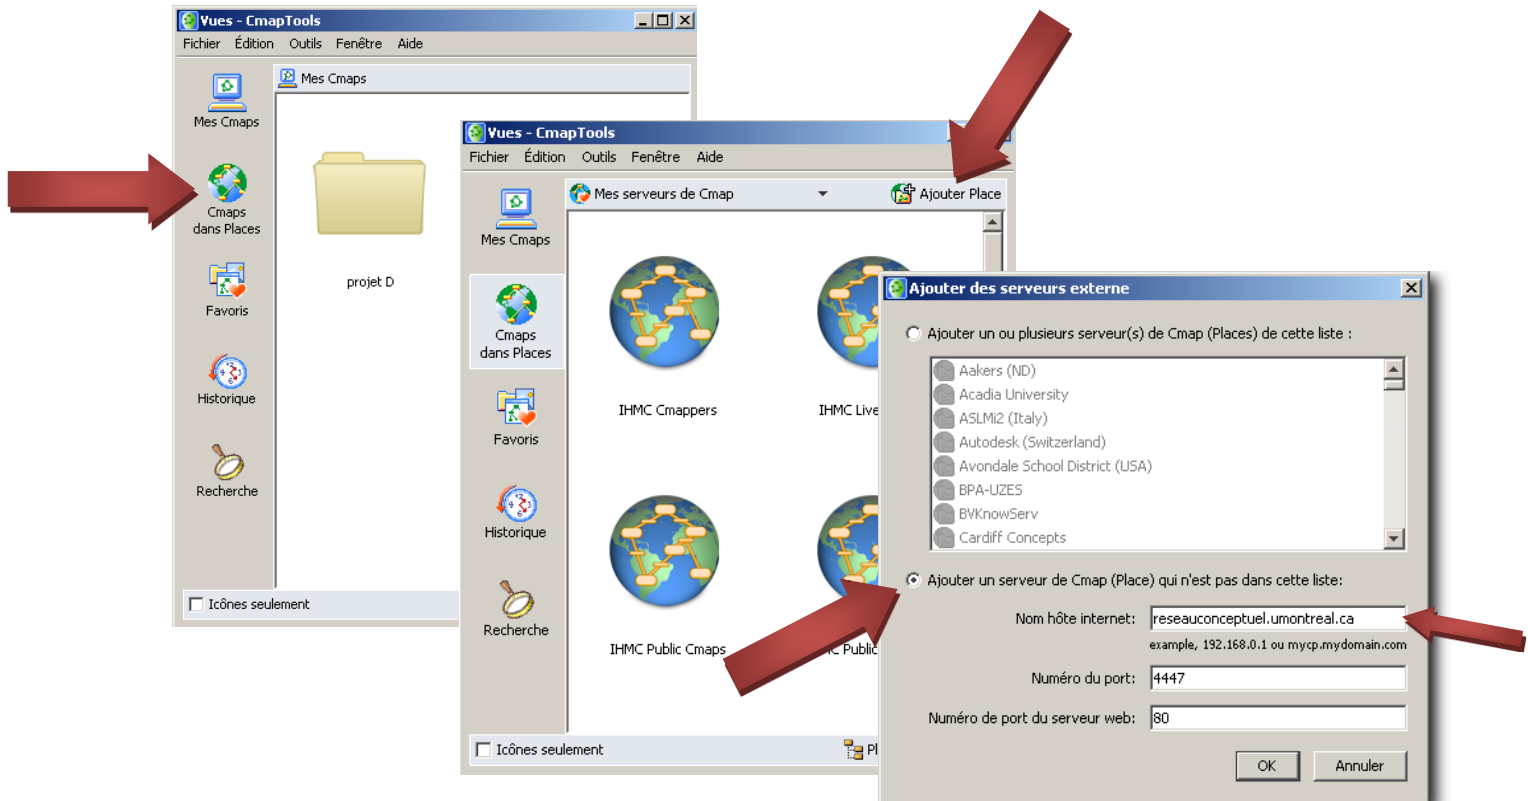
Vues - CmapTools
Fichier Édition Outils Fenêtre Aide
Mes Cmaps
Mes Cmaps
Cmaps dans Places
Favoris
Historique
Recherche
projet D
Icônes seulement

Vues - CmapTools
Fichier Édition Outils Fenêtre Aide
Mes serveurs de Cmap
Ajouter Place
Mes Cmaps
Cmaps dans Places
Favoris
Historique
Recherche
IHMC Cmappers
IHMC Live
IHMC Public Cmaps
C Public
Icônes seulement
Pl

Ajouter des serveurs externe
Ajouter un ou plusieurs serveur(s) de Cmap (Places) de cette liste :
Aakers (ND)
Acadia University
ASLMi2 (Italy)
Autodesk (Switzerland)
Avondale School District (USA)
BPA-UZES
BVKnowServ
Cardiff Concepts
Ajouter un serveur de Cmap (Place) qui n'est pas dans cette liste:
Nom hôte internet: reseauconceptuel.umontreal.ca
example, 192.168.0.1 ou mycp.mydomain.com
Numéro du port: 4447
Numéro de port du serveur web: 80
OK
Annuler